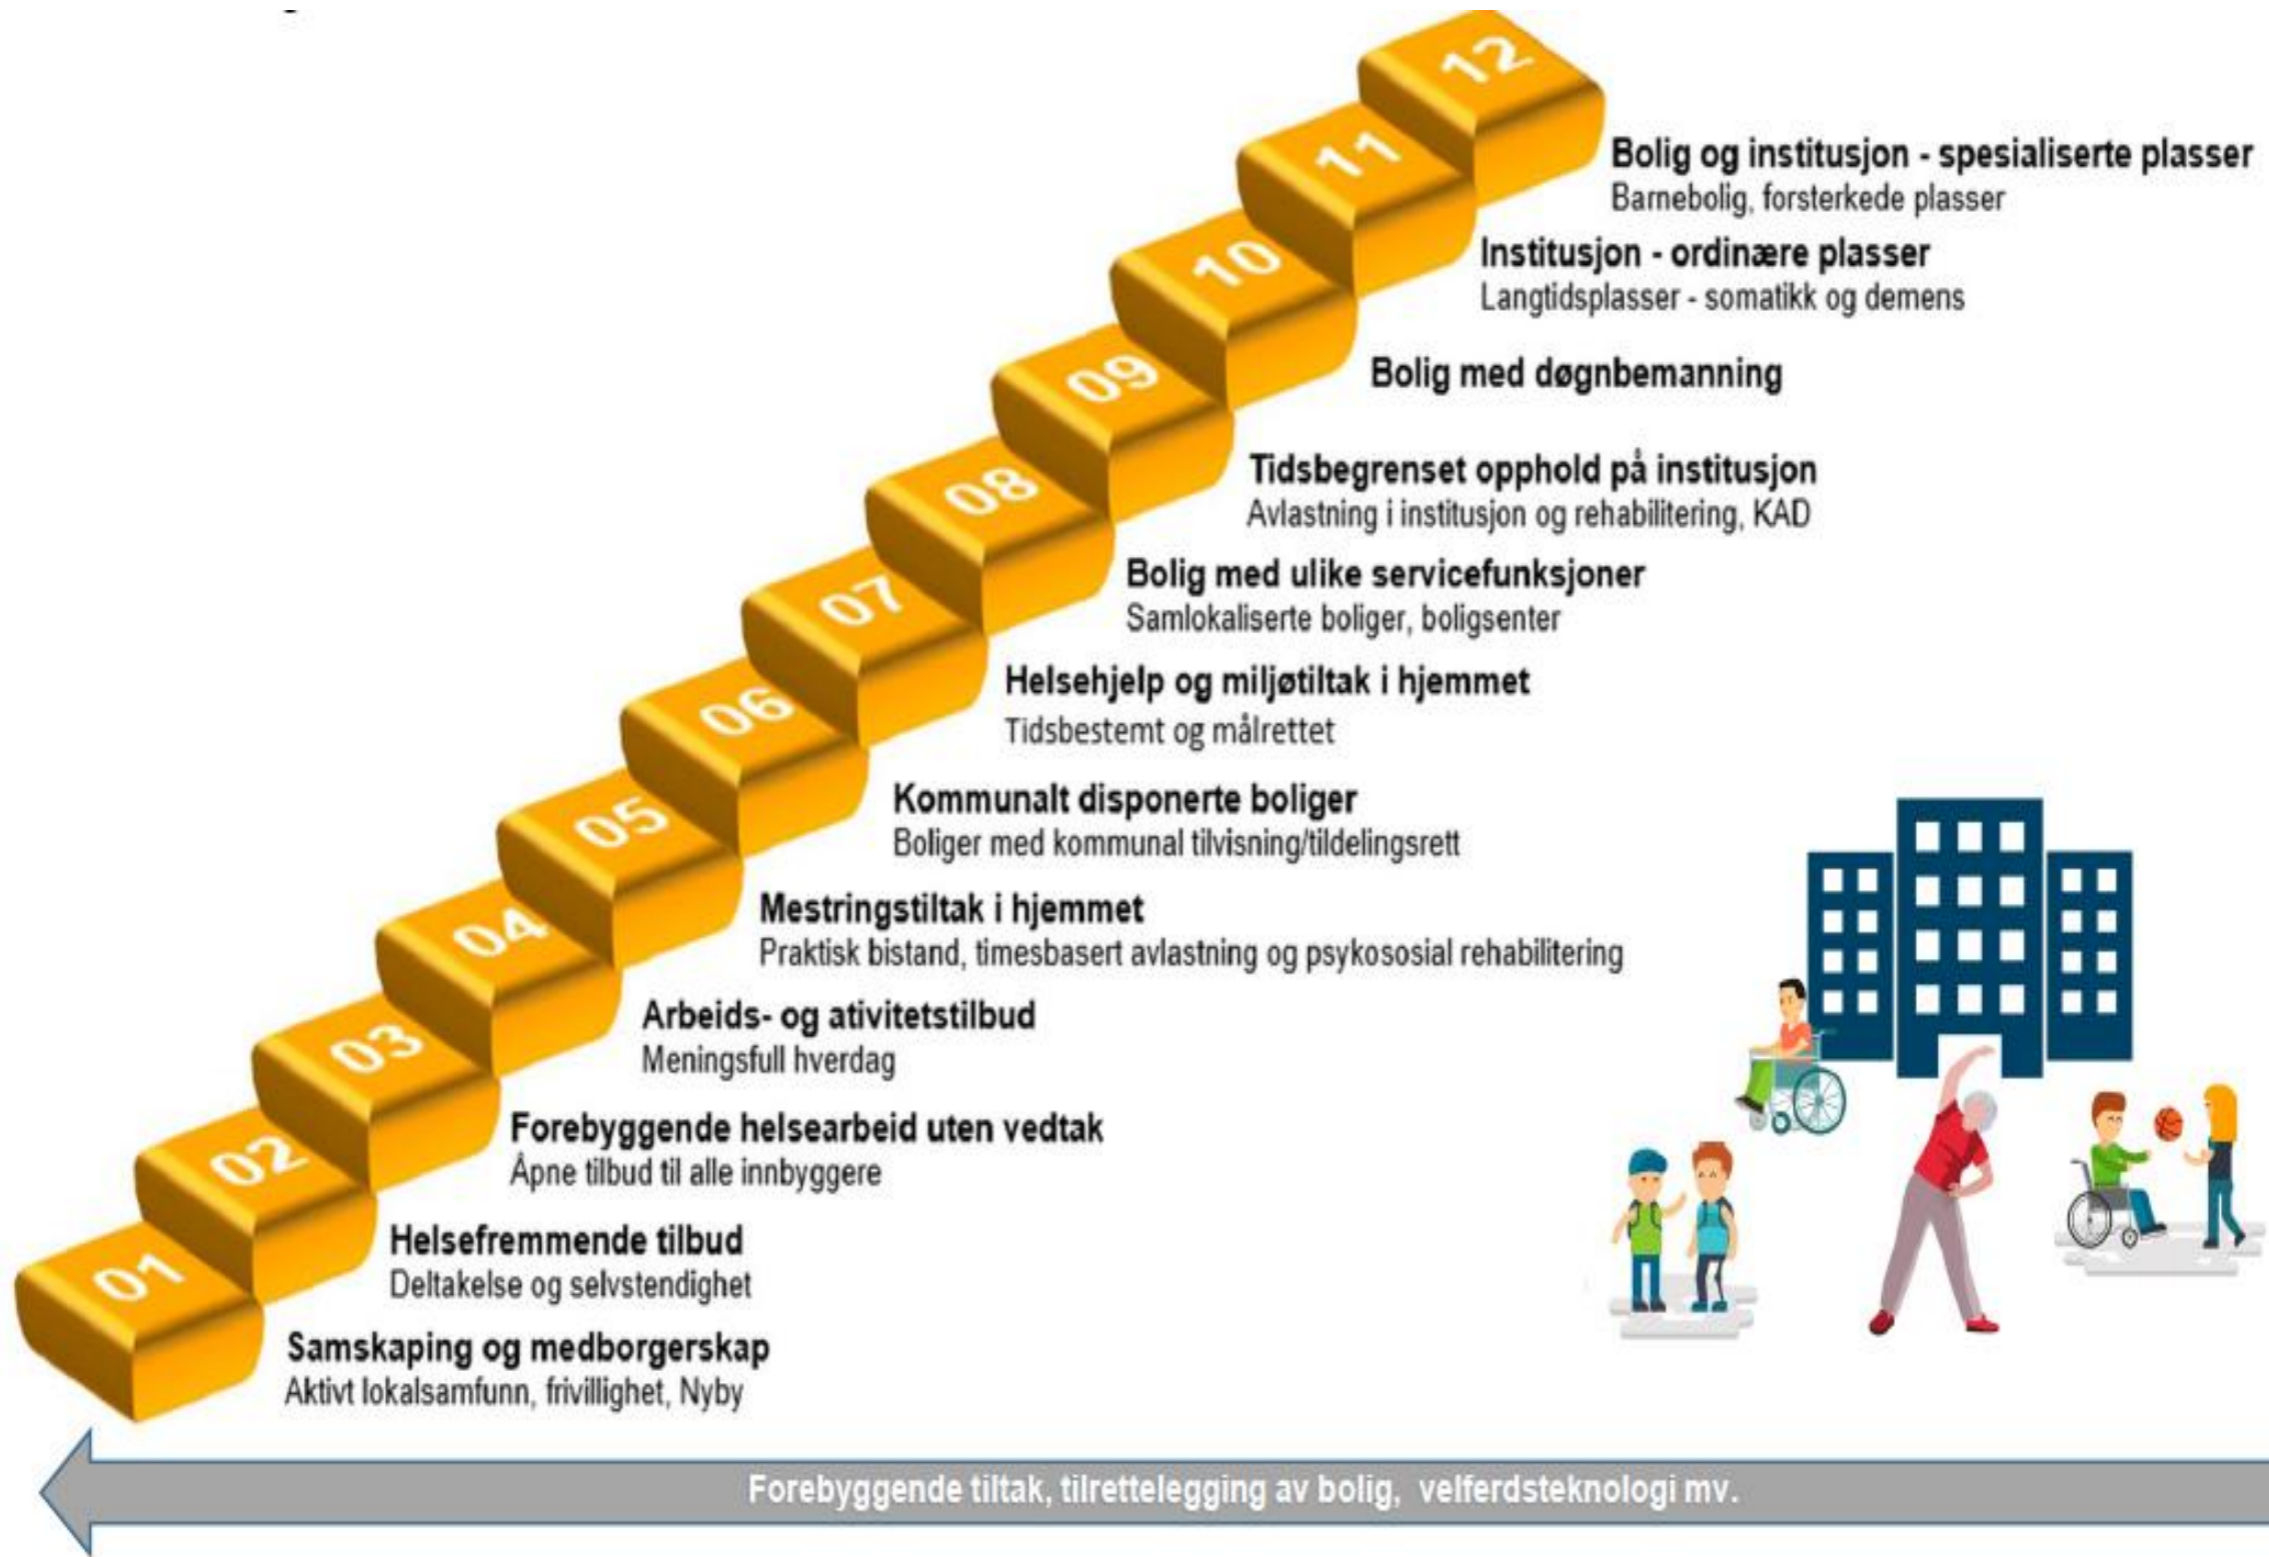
12

11

Bolig og institusjon - spesialiserte plasser
Barnebolig, forsterkede plasser

10

Institusjon - ordinære plasser
Langtidsplasser - somatikk og demens

09

Bolig med døgnbemanning

08

Tidsbegrenset opphold på institusjon
Avlastning i institusjon og rehabilitering, KAD

07

Bolig med ulike servicefunksjoner
Samlokaliserte boliger, boligsenter

06

Helsehjelp og miljøtiltak i hjemmet
Tidsbestemt og målrettet

05

Kommunalt disponerte boliger
Boliger med kommunal tilvisning/tildelingsrett

04

Mestringstiltak i hjemmet
Praktisk bistand, timesbasert avlastning og psykososial rehabilitering

03

Arbeids- og ativitetstilbud
Meningsfull hverdag

02

Forebyggende helsearbeid uten vedtak
Åpne tilbud til alle innbyggere

01

Helsefremmende tilbud
Deltakelse og selvstendighet

Samskaping og medborgerskap
Aktivt lokalsamfunn, frivillighet, Nyby

Forebyggende tiltak, tilrettelegging av bolig, velferdsteknologi mv.